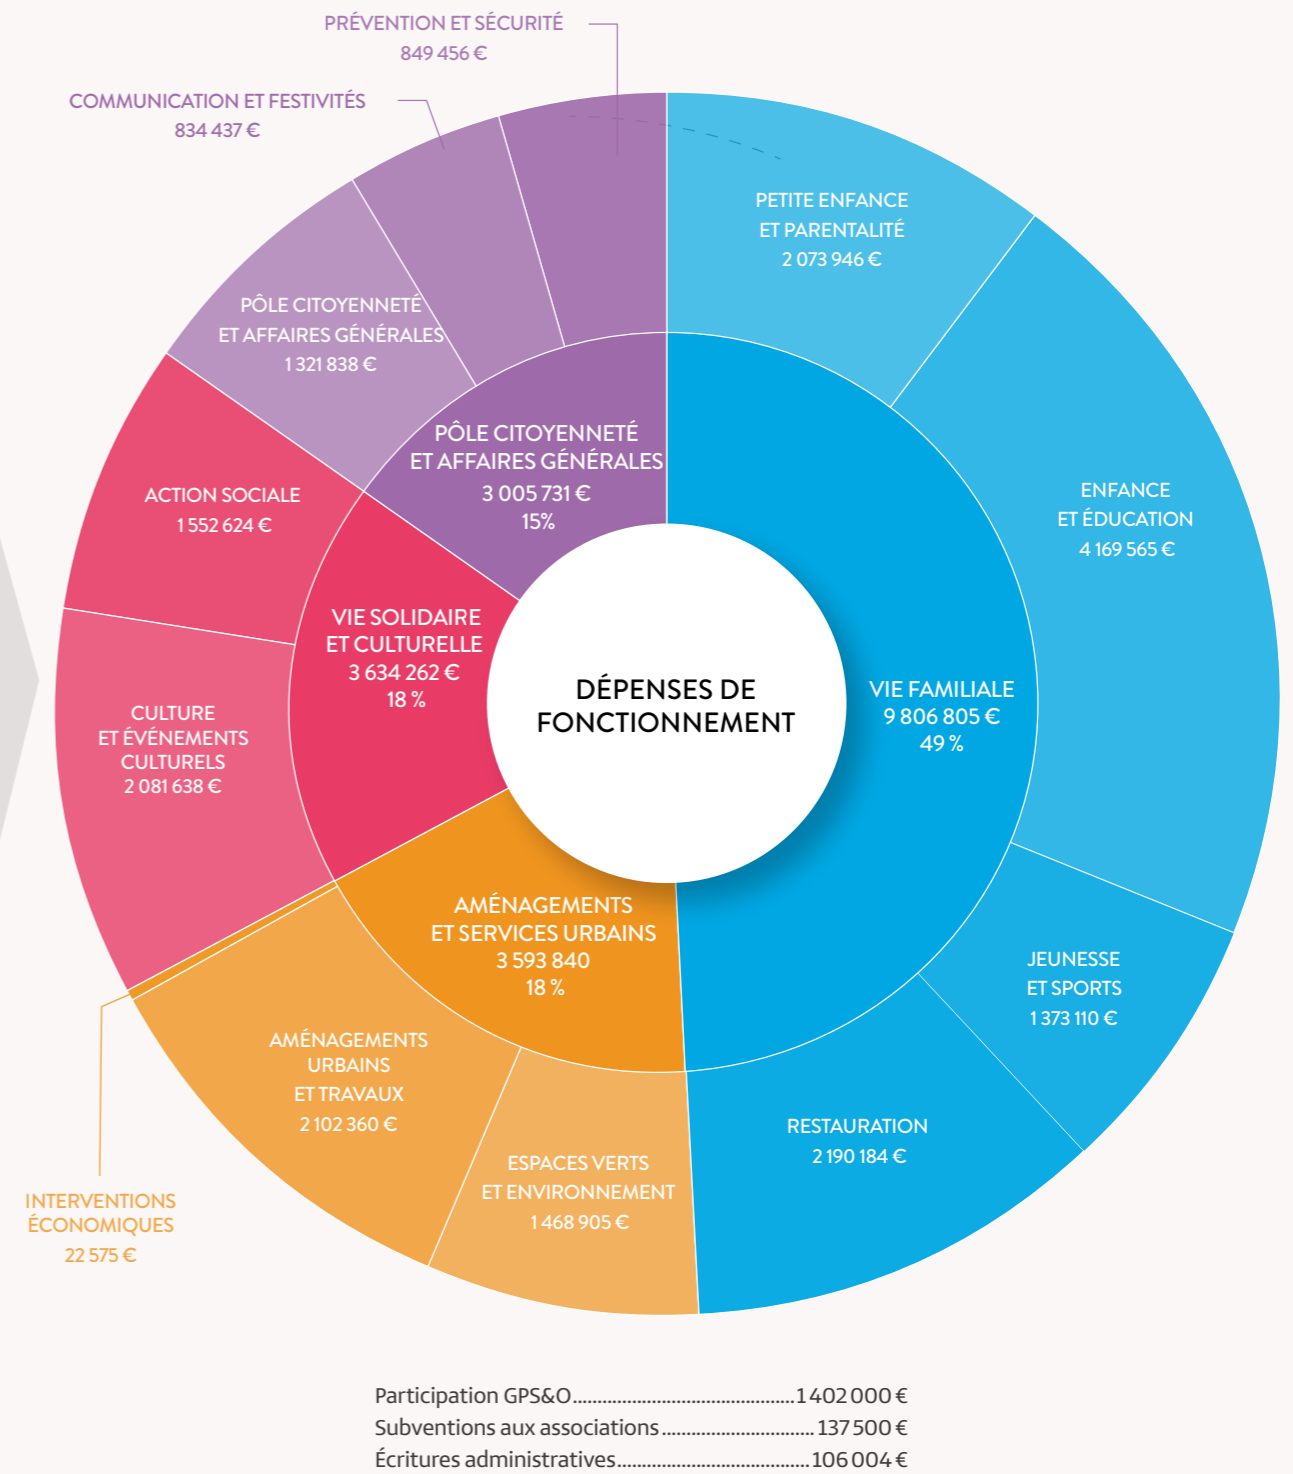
PRÉVENTION ET SÉCURITÉ
849 456 €

COMMUNICATION ET FESTIVITÉS
834 437 €

PETITE ENFANCE
ET PARENTALITÉ
2 073 946 €

PÔLE CITOYENNETÉ
ET AFFAIRES GÉNÉRALES
1 321 838 €

PÔLE CITOYENNETÉ
ET AFFAIRES GÉNÉRALES
3 005 731 €
15%

ENFANCE
ET ÉDUCATION
4 169 565 €

ACTION SOCIALE
1 552 624 €

VIE SOLIDAIRE
ET CULTURELLE
3 634 262 €
18 %

DÉPENSES DE
FONCTIONNEMENT

VIE FAMILIALE
9 806 805 €
49 %

CULTURE
ET ÉVÉNEMENTS
CULTURELS
2 081 638 €

AMÉNAGEMENTS
ET SERVICES URBAINS
3 593 840
18 %

JEUNESSE
ET SPORTS
1 373 110 €

AMÉNAGEMENTS
URBAINS
ET TRAVAUX
2 102 360 €

RESTAURATION
2 190 184 €

ESPACES VERTS
ET ENVIRONNEMENT
1 468 905 €

INTERVENTIONS
ÉCONOMIQUES
22 575 €

Participation GPS&O........................................1 402 000 €
Subventions aux associations..............................137 500 €
Écritures administratives......................................106 004 €